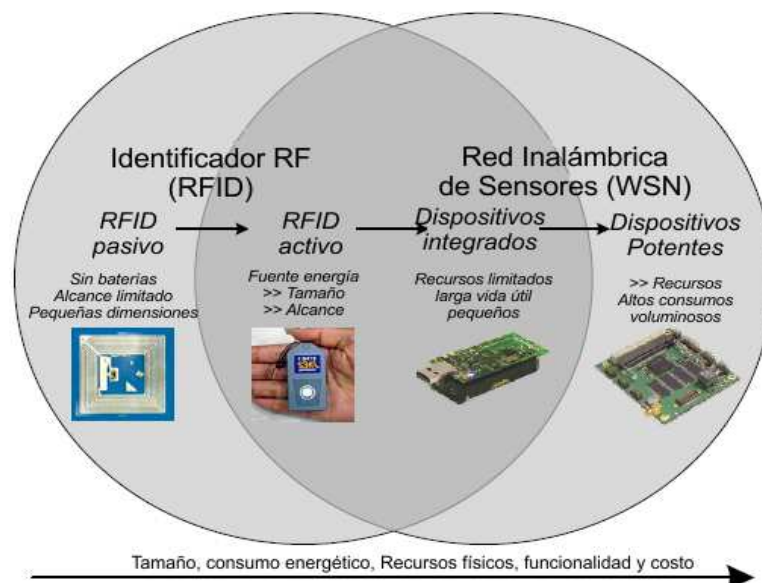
Identificador RF (RFID)

Red Inalámbrica de Sensores (WSN)

RFID pasivo

Sin baterías
Alcance limitado
Pequeñas dimensiones

RFID activo

Fuente energía
>> Tamaño
>> Alcance

Dispositivos integrados

Recursos limitados
larga vida útil
pequeños

Dispositivos Potentes

>> Recursos
Altos consumos
voluminosos

Tamaño, consumo energético, Recursos físicos, funcionalidad y costo